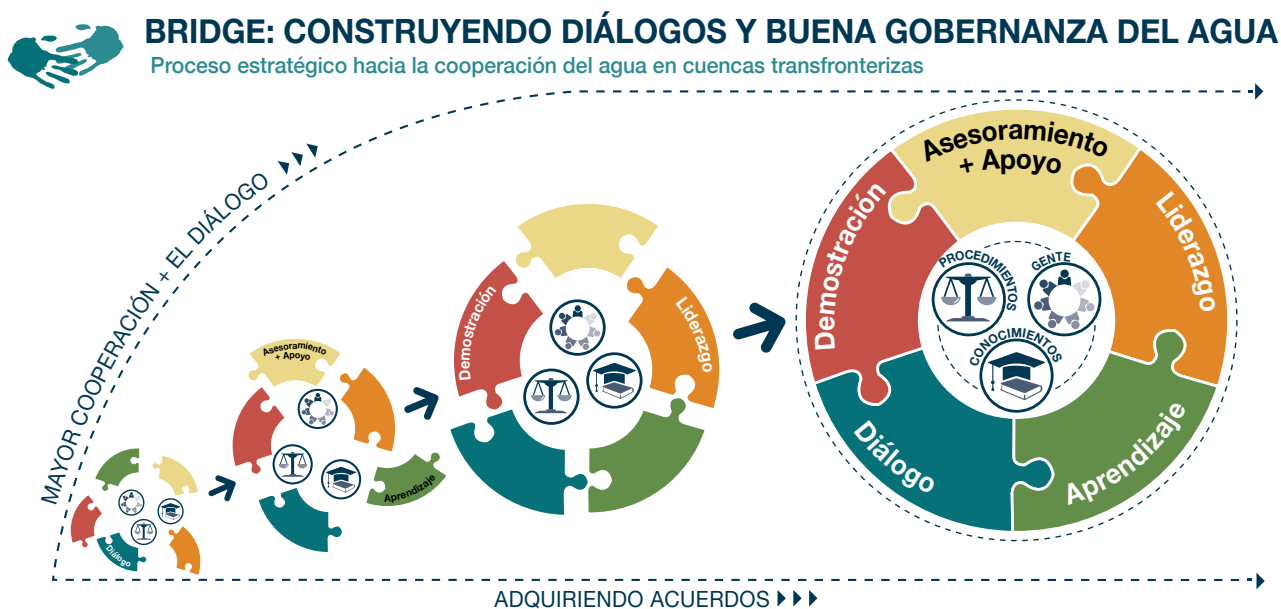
BRIDGE: CONSTRUYENDO DIÁLOGOS Y BUENA GOBERNANZA DEL AGUA

Proceso estratégico hacia la cooperación del agua en cuencas transfronterizas

MAYOR COOPERACIÓN + EL DIÁLOGO

Diálogo

Asesoramiento + Apoyo

Aprendizaje

Demostración

Liderazgo

Asesoramiento + Apoyo

Demostración

Liderazgo

PROCEDIMIENTOS

GENTE

CONOCIMIENTOS

Diálogo

Aprendizaje

ADQUIRIENDO ACUERDOS